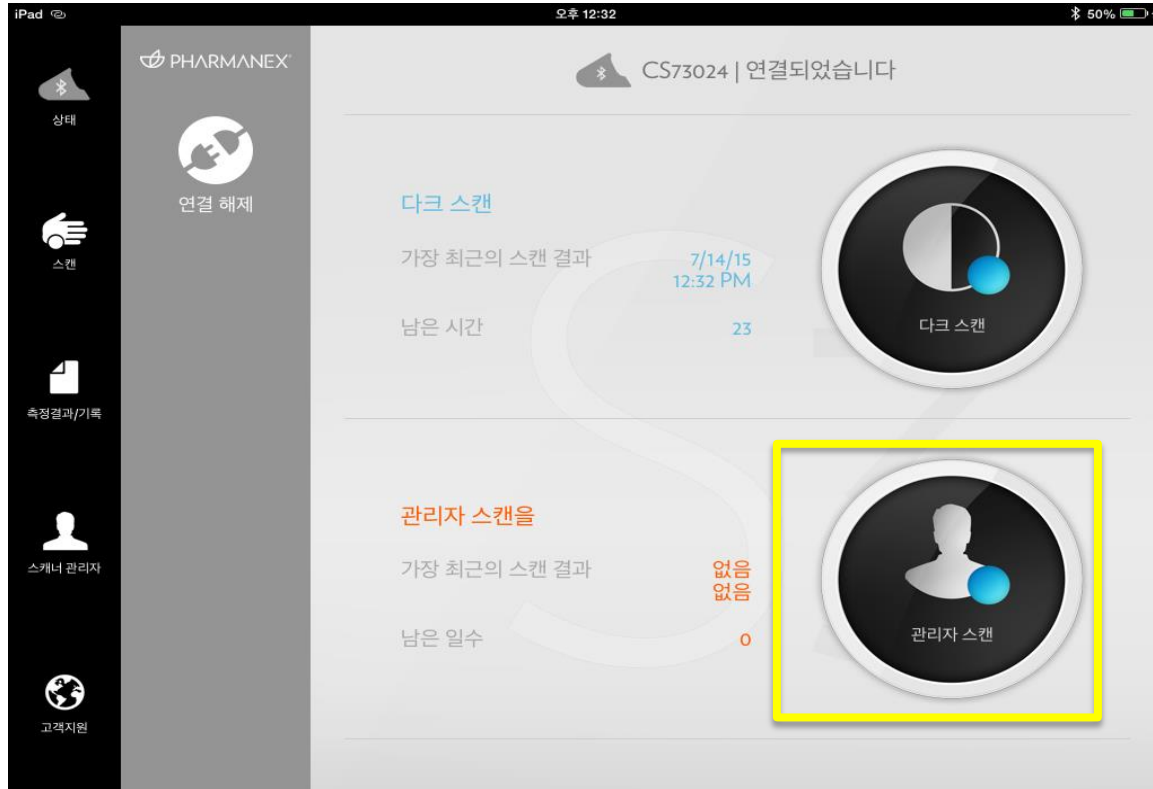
iPad

오후 12:32

50%

상태

스캔

측정결과/기록

스캐너 관리자

고객지원

PHARMANEX

연결 해제

CS73024 | 연결되었습니다

다크 스캔

가장 최근의 스캔 결과 7/14/15 12:32 PM

남은 시간 23

다크 스캔

관리자 스캔을

가장 최근의 스캔 결과 없음 없음

남은 일수 0

관리자 스캔